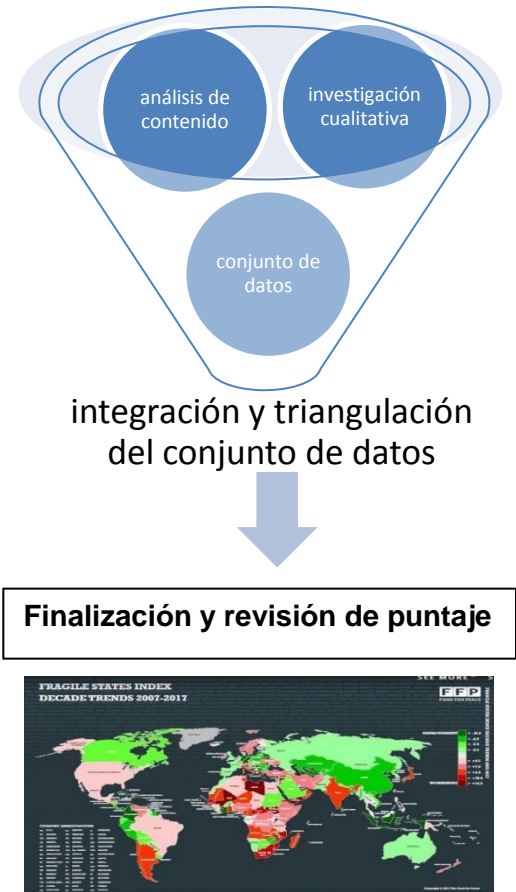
análisis de contenido

investigación cualitativa

conjunto de datos

integración y triangulación del conjunto de datos

Finalización y revisión de puntaje

FRAGILE STATES INDEX
DECADE TRENDS 2007-2017

SEE MORE

FFP
FUND FOR PEACE

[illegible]